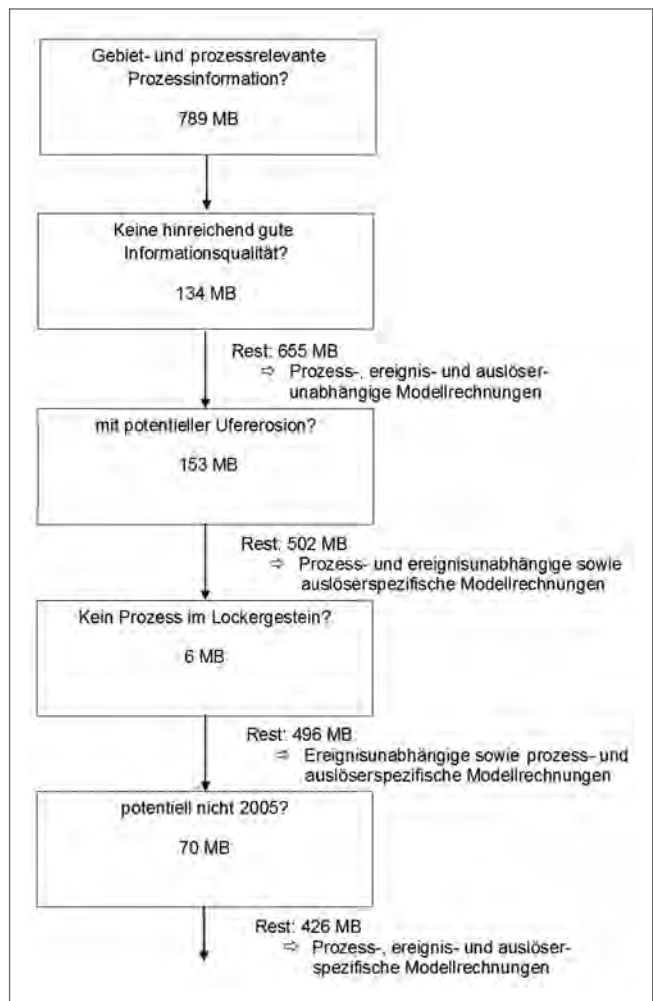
Gebiet- und prozessrelevante Prozessinformation?

789 MB

Keine hinreichend gute Informationsqualität?

134 MB

Rest: 655 MB
⇨ Prozess-, ereignis- und auslöserunabhängige Modellrechnungen

mit potentieller Ufererosion?

153 MB

Rest: 502 MB
⇨ Prozess- und ereignisunabhängige sowie auslöserspezifische Modellrechnungen

Kein Prozess im Lockergestein?

6 MB

Rest: 496 MB
⇨ Ereignisunabhängige sowie prozess- und auslöserspezifische Modellrechnungen

potentiell nicht 2005?

70 MB

Rest: 426 MB
⇨ Prozess-, ereignis- und auslöserspezifische Modellrechnungen